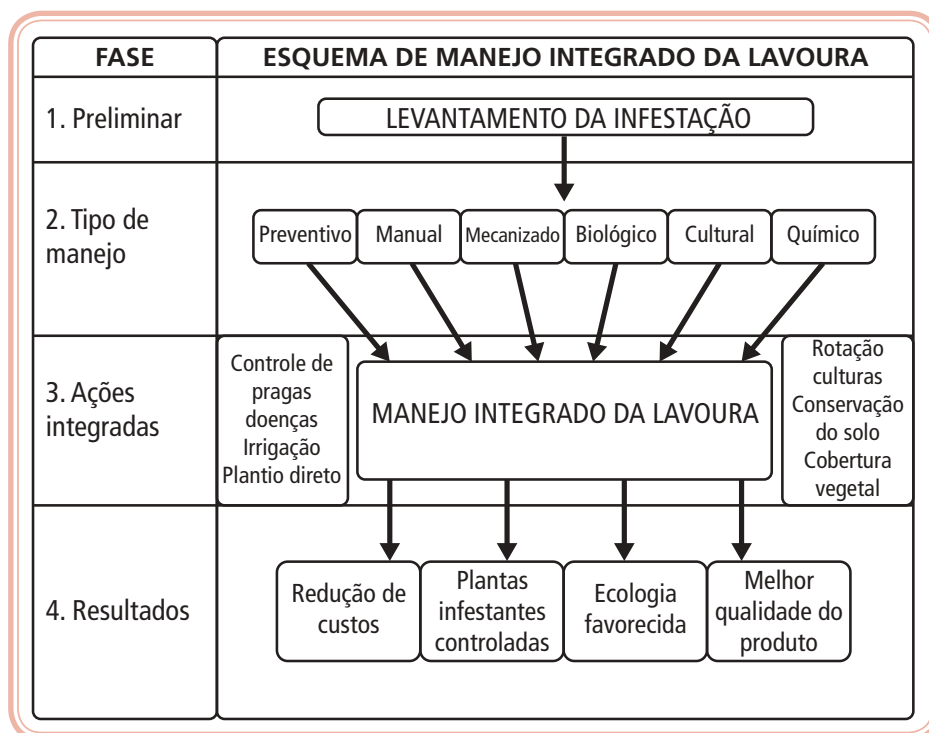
| FASE | ESQUEMA DE MANEJO INTEGRADO DA LAVOURA |
|---|---|
| 1. Preliminar | LEVANTAMENTO DA INFESTAÇÃO |
| 2. Tipo de manejo | Preventivo, Manual, Mecanizado, Biológico, Cultural, Químico |
| 3. Ações integradas | Controle de pragas doenças Irrigação Plantio direto; MANEJO INTEGRADO DA LAVOURA; Rotação culturas Conservação do solo Cobertura vegetal |
| 4. Resultados | Redução de custos; Plantas infestantes controladas; Ecologia favorecida; Melhor qualidade do produto |